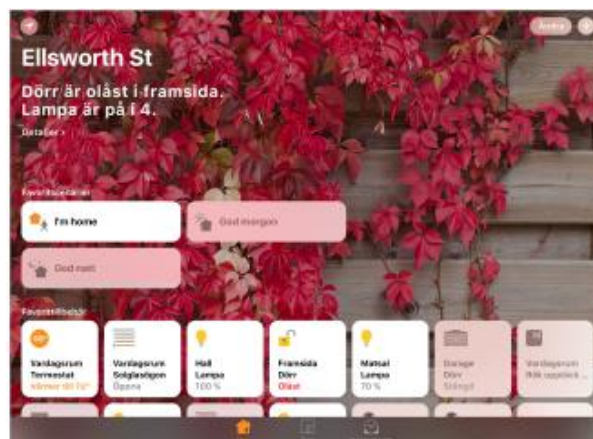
Ändra

Ellsworth St

Dörr är olåst i framsida. Lampa är på i 4.

Detaljer >

Favoritscenarier

I'm home

God morgon

God natt

Favorittillbehör

Vardagsrum Termostat Värmer till 72°

Vardagsrum Solgardiner Öppna

Hall Lampa 100 %

Framsida Dörr Olåst

Matsal Lampa 70 %

Garage Dörr Stängd

Vardagsrum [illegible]